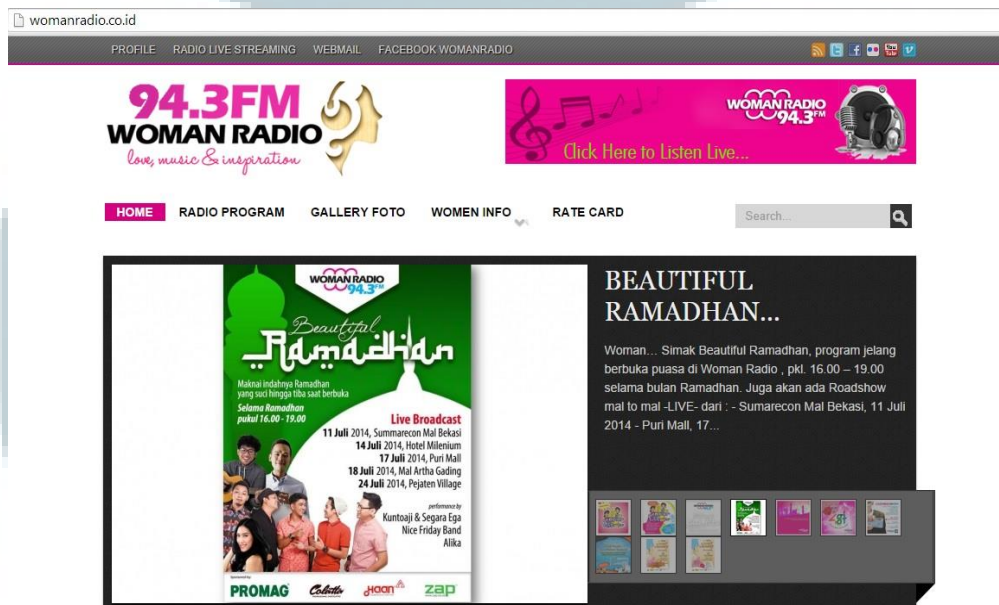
womanradio.co.id

PROFILE RADIO LIVE STREAMING WEBMAIL FACEBOOK WOMANRADIO

94.3FM
WOMAN RADIO
love, music & inspiration

WOMAN RADIO 94.3FM
Click Here to Listen Live...

HOME RADIO PROGRAM GALLERY FOTO WOMEN INFO RATE CARD

Search...

WOMAN RADIO 94.3FM

Beautiful Ramadhan

Maknai indahnya Ramadhan yang suci hingga tiba saat berbuka

Selama Ramadhan pukul 16.00 - 19.00

Live Broadcast
11 Juli 2014, Summarecon Mal Bekasi
14 Juli 2014, Hotel Milenium
17 Juli 2014, Puri Mall
18 Juli 2014, Mal Artha Gading
24 Juli 2014, Pejaten Village

performance by
Kuntoaji & Segara Ega
Nice Friday Band
Alika

Sponsored by
PROMAG Colatta Haan zap

BEAUTIFUL RAMADHAN...

Woman... Simak Beautiful Ramadhan, program jelang berbuka puasa di Woman Radio , pkl. 16.00 – 19.00 selama bulan Ramadhan. Juga akan ada Roadshow mal to mal -LIVE- dari : - Sumarecon Mal Bekasi, 11 Juli 2014 - Puri Mall, 17...